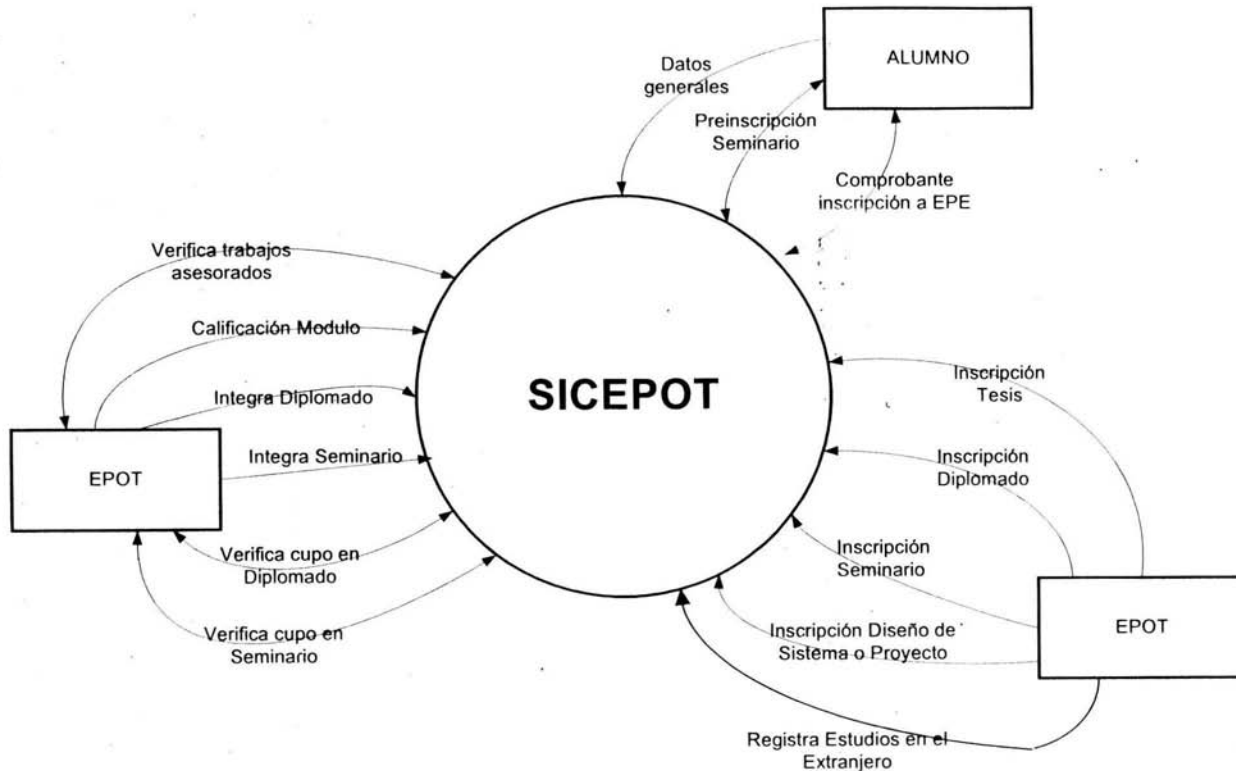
ALUMNO

Datos generales

Preinscripción Seminario

Comprobante inscripción a EPE

Verifica trabajos asesorados

Calificación Modulo

Integra Diplomado

SICEPOT

Inscripción Tesis

EPOT

Integra Seminario

Inscripción Diplomado

Verifica cupo en Diplomado

Inscripción Seminario

Verifica cupo en Seminario

Inscripción Diseño de Sistema o Proyecto

EPOT

Registra Estudios en el Extranjero